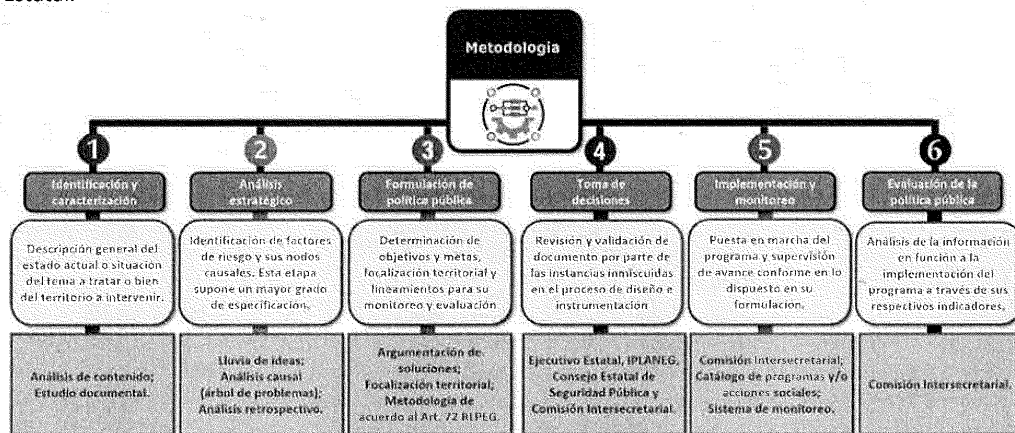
Estatal.

Metodología

1
Identificación y caracterización

Descripción general del estado actual o situación del tema a tratar o bien del territorio a intervenir.

Análisis de contenido; Estudio documental.

2
Análisis estratégico

Identificación de factores de riesgo y sus nodos causales. Esta etapa supone un mayor grado de especificación.

Lluvia de ideas; Análisis causal (árbol de problemas); Análisis retrospectivo.

3
Formulación de política pública

Determinación de objetivos y metas, focalización territorial y lineamientos para su monitoreo y evaluación

Argumentación de soluciones; Focalización territorial; Metodología de acuerdo al Art. 72 RLPEG.

4
Toma de decisiones

Revisión y validación de documento por parte de las instancias inmiscuidas en el proceso de diseño e instrumentación

Ejecutivo Estatal, IPLANEG, Consejo Estatal de Seguridad Pública y Comisión Intersecretarial.

5
Implementación y monitoreo

Puesta en marcha del programa y supervisión de avance conforme en lo dispuesto en su formulación.

Comisión Intersecretarial; Catálogo de programas y/o acciones sociales; Sistema de monitoreo.

6
Evaluación de la política pública

Análisis de la información en función a la implementación del programa a través de sus respectivos indicadores.

Comisión Intersecretarial.